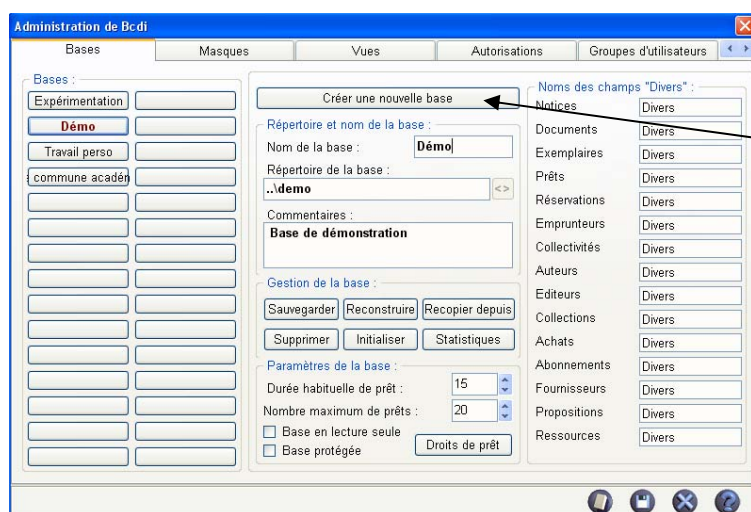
Administration de Bcdi

Bases | Masques | Vues | Autorisations | Groupes d'utilisateurs

Bases :
Expérimentation
Démo
Travail perso
commune académ

Créer une nouvelle base

Répertoire et nom de la base :
Nom de la base : Démo
Répertoire de la base :
..\demo
<>
Commentaires :
Base de démonstration

Gestion de la base :
Sauvegarder
Reconstruire
Recopier depuis
Supprimer
Initialiser
Statistiques

Paramètres de la base :
Durée habituelle de prêt : 15
Nombre maximum de prêts : 20
Base en lecture seule
Base protégée
Droits de prêt

Noms des champs "Divers" :
Notices Divers
Documents Divers
Exemplaires Divers
Prêts Divers
Réservations Divers
Emprunteurs Divers
Collectivités Divers
Auteurs Divers
Editeurs Divers
Collections Divers
Achats Divers
Abonnements Divers
Fournisseurs Divers
Propositions Divers
Ressources Divers